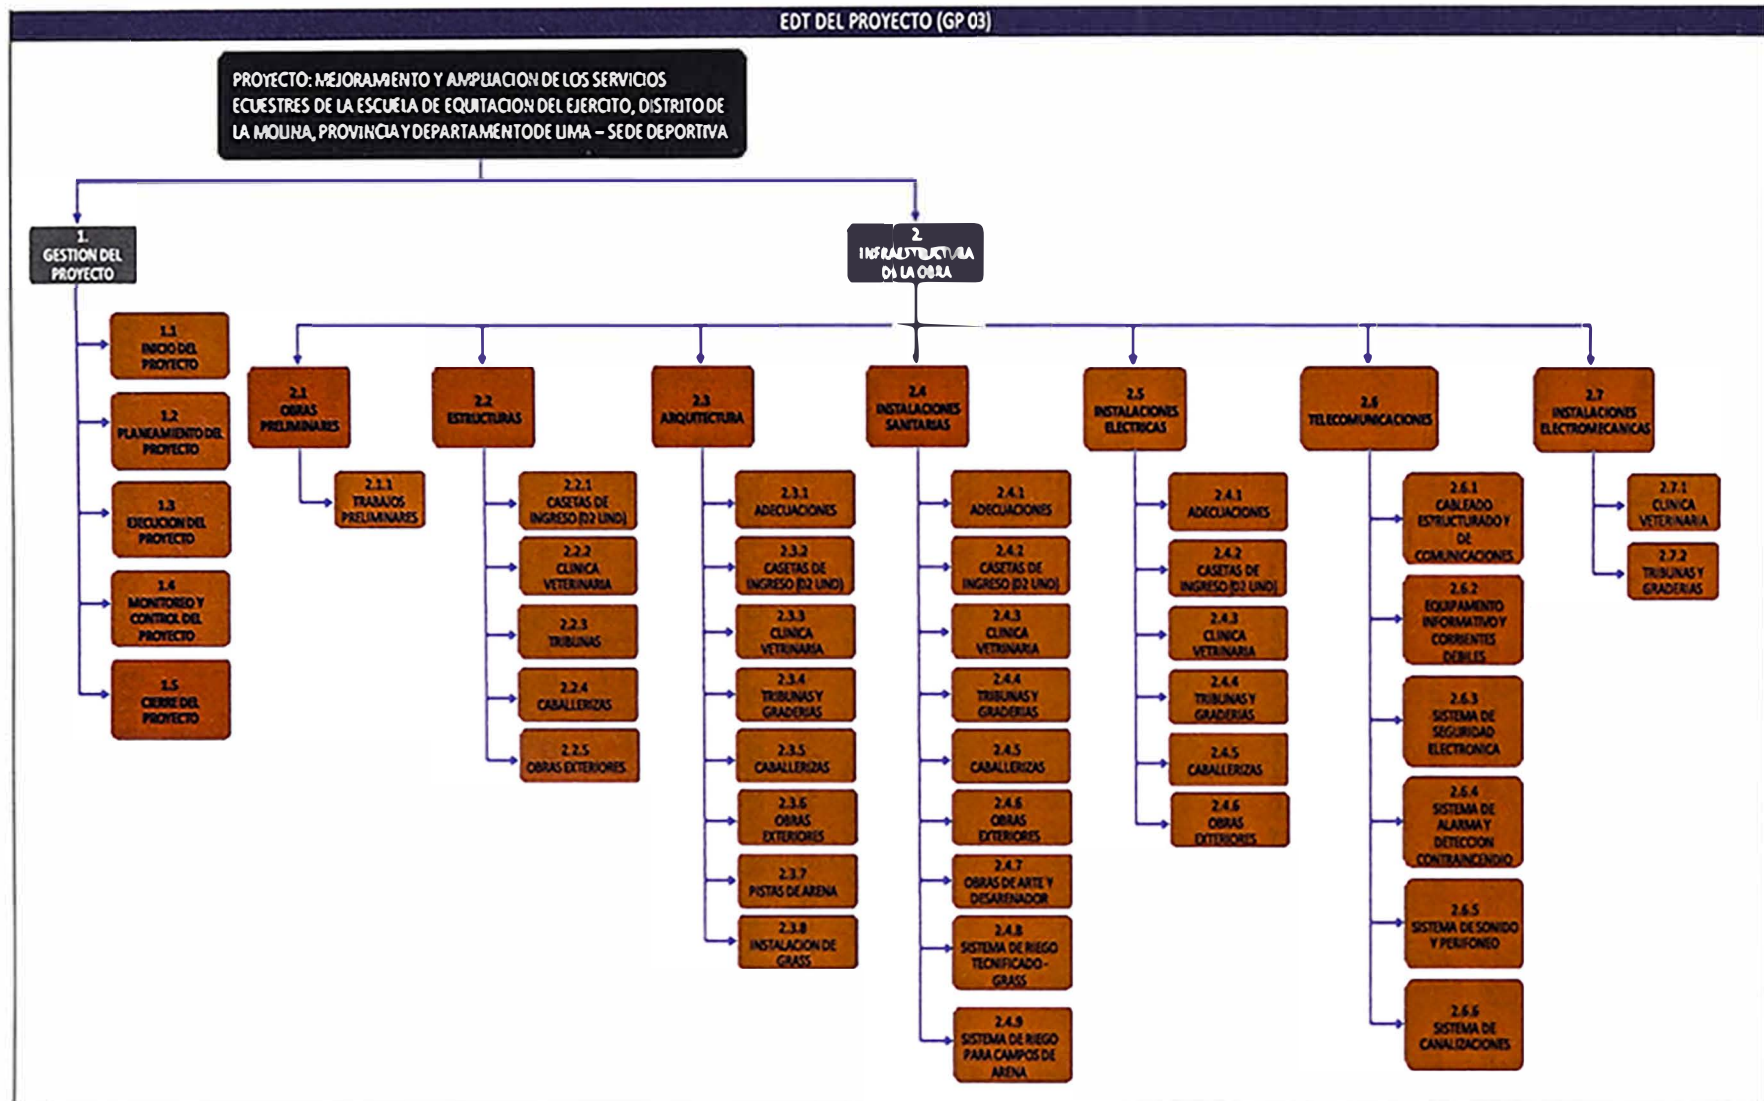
EDT DEL PROYECTO (GP 03)

PROYECTO: MEJORAMIENTO Y AMPLIACION DE LOS SERVICIOS ECUESTRES DE LA ESCUELA DE EQUITACION DEL EJERCITO, DISTRITO DE LA MOLINA, PROVINCIA Y DEPARTAMENTO DE LIMA – SEDE DEPORTIVA

1. GESTION DEL PROYECTO

1.1 INICIO DEL PROYECTO

1.2 PLANEAMIENTO DEL PROYECTO

1.3 EJECUCION DEL PROYECTO

1.4 MONITOREO Y CONTROL DEL PROYECTO

1.5 CIERRE DEL PROYECTO

2. INFRAESTRUCTURA DE LA OBRA

2.1 OBRAS PRELIMINARES

2.1.1 TRABAJOS PRELIMINARES

2.2 ESTRUCTURAS

2.2.1 CASETAS DE INGRESO (02 UND)

2.2.2 CLINICA VETERINARIA

2.2.3 TRIBUNAS

2.2.4 CABALLERIZAS

2.2.5 OBRAS EXTERIORES

2.3 ARQUITECTURA

2.3.1 ADECUACIONES

2.3.2 CASETAS DE INGRESO (02 UND)

2.3.3 CLINICA VETRINARIA

2.3.4 TRIBUNAS Y GRADERIAS

2.3.5 CABALLERIZAS

2.3.6 OBRAS EXTERIORES

2.3.7 PISTAS DE ARENA

2.3.8 INSTALACION DE GRASS

2.4 INSTALACIONES SANITARIAS

2.4.1 ADECUACIONES

2.4.2 CASETAS DE INGRESO (02 UND)

2.4.3 CLINICA VETRINARIA

2.4.4 TRIBUNAS Y GRADERIAS

2.4.5 CABALLERIZAS

2.4.6 OBRAS EXTERIORES

2.4.7 OBRAS DE ARTE Y DESARENADOR

2.4.8 SISTEMA DE RIEGO TECNIFICADO - GRASS

2.4.9 SISTEMA DE RIEGO PARA CAMPOS DE ARENA

2.5 INSTALACIONES ELECTRICAS

2.5.1 ADECUACIONES

2.5.2 CASETAS DE INGRESO (02 UND)

2.5.3 CLINICA VETRINARIA

2.5.4 TRIBUNAS Y GRADERIAS

2.5.5 CABALLERIZAS

2.5.6 OBRAS EXTERIORES

2.6 TELECOMUNICACIONES

2.6.1 CABLEADO ESTRUCTURADO Y DE COMUNICACIONES

2.6.2 EQUIPAMENTO INFORMATIVO Y CORRIENTES DEBILES

2.6.3 SISTEMA DE SEGURIDAD ELECTRONICA

2.6.4 SISTEMA DE ALARMA Y DETECCION CONTRAINCENDIO

2.6.5 SISTEMA DE SONIDO Y PERIFONEO

2.6.6 SISTEMA DE CANALIZACIONES

2.7 INSTALACIONES ELECTROMECANICAS

2.7.1 CLINICA VETERINARIA

2.7.2 TRIBUNAS Y GRADERIAS